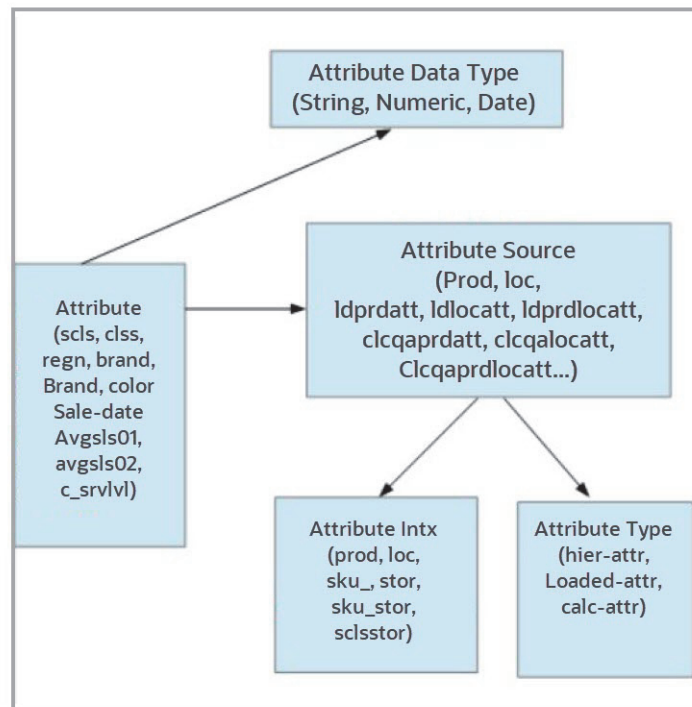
Attribute Data Type
(String, Numeric, Date)

Attribute
(scls, clss,
regn, brand,
Brand, color
Sale-date
Avgsls01,
avgsls02,
c_srvlvl)

Attribute Source
(Prod, loc,
ldprdatt, ldlocatt, ldprdlocatt,
clcqaprdatt, clcqalocatt,
Clcqaprdlocatt...)

Attribute Intx
(prod, loc,
sku_, stor,
sku_stor,
sclsstor)

Attribute Type
(hier-attr,
Loaded-attr,
calc-attr)